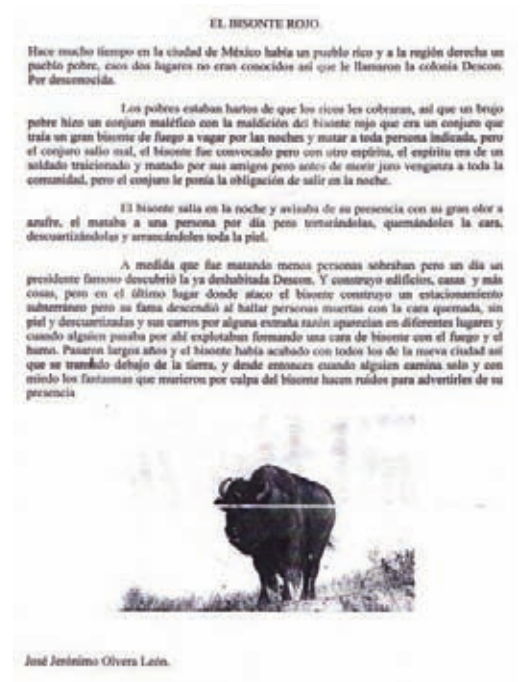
EL BISONTE ROJO.

Hace mucho tiempo en la ciudad de México había un pueblo rico y a la región derecha un pueblo pobre, esos dos lugares no eran conocidos así que le llamaron la colonia Descon. Por desconocida.

Los pobres estaban hartos de que los ricos les cobraran, así que un brujo pobre hizo un conjuro maléfico con la maldición del bisonte rojo que era un conjuro que traía un gran bisonte de fuego a vagar por las noches y matar a toda persona indicada, pero el conjuro salio mal, el bisonte fue convocado pero con otro espíritu, el espíritu era de un soldado traicionado y matado por sus amigos pero antes de morir juro venganza a toda la comunidad, pero el conjuro le ponía la obligación de salir en la noche.

El bisonte salía en la noche y avisaba de su presencia con su gran olor a azufre, el mataba a una persona por día pero torturándolas, quemándoles la cara, descuartizándolas y arrancándoles toda la piel.

A medida que fue matando menos personas sobraban pero un día un presidente famoso descubrió la ya deshabitada Descon. Y construyo edificios, casas y más cosas, pero en el último lugar donde ataco el bisonte construyo un estacionamiento subterráneo pero su fama descendió al hallar personas muertas con la cara quemada, sin piel y descuartizadas y sus carros por alguna extraña razón aparecían en diferentes lugares y cuando alguien pasaba por ahí explotaban formando una cara de bisonte con el fuego y el humo. Pasaron largos años y el bisonte había acabado con todos los de la nueva ciudad así que se traslado debajo de la tierra, y desde entonces cuando alguien camina solo y con miedo los fantasmas que murieron por culpa del bisonte hacen ruidos para advertirles de su presencia

José Jerónimo Olvera León.